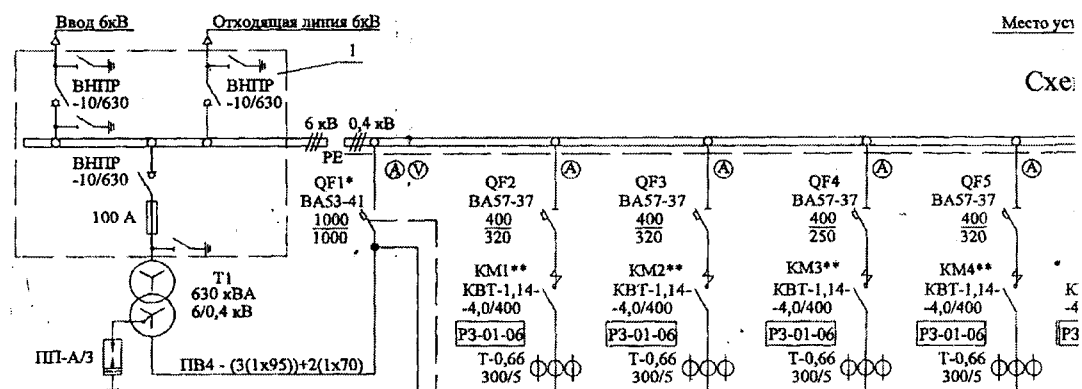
Ввод 6кВ
Отходящая линия 6кВ
Место уст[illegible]
Схе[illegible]
1
ВНПР -10/630
ВНПР -10/630
ВНПР -10/630
6 кВ
0,4 кВ
PE
100 А
T1 630 кВА 6/0,4 кВ
ПП-А/3
ПВ4 - (3(1x95))+2(1x70)
QF1* ВА53-41 $\frac{1000}{1000}$
Ⓐ Ⓥ
QF2 ВА57-37 $\frac{400}{320}$
Ⓐ
QF3 ВА57-37 $\frac{400}{320}$
Ⓐ
QF4 ВА57-37 $\frac{400}{250}$
Ⓐ
QF5 ВА57-37 $\frac{400}{320}$
КМ1** КВТ-1,14- -4,0/400
КМ2** КВТ-1,14- -4,0/400
КМ3** КВТ-1,14- -4,0/400
КМ4** КВТ-1,14- -4,0/400
К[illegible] -4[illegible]
Р3-01-06
Р3-01-06
Р3-01-06
Р3-01-06
Р3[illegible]
Т-0,66 300/5
Т-0,66 300/5
Т-0,66 300/5
Т-0,66 300/5